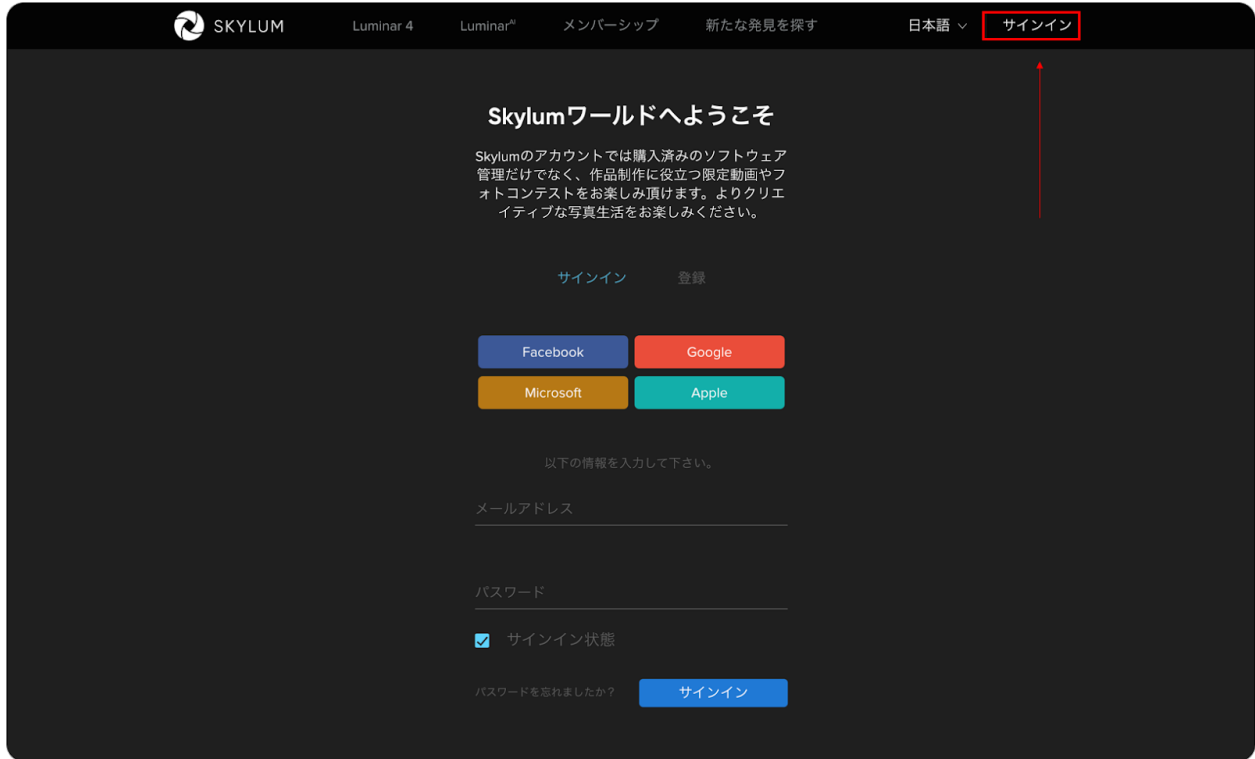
SKYLUM Luminar 4 Luminar$^{AI}$ メンバーシップ 新たな発見を探す 日本語 サインイン

Skylumワールドへようこそ

Skylumのアカウントでは購入済みのソフトウェア管理だけでなく、作品制作に役立つ限定動画やフォトコンテストをお楽しみ頂けます。よりクリエイティブな写真生活をお楽しみください。

サインイン 登録

Facebook
Google
Microsoft
Apple

以下の情報を入力して下さい。

メールアドレス

パスワード

サインイン状態

パスワードを忘れましたか？ サインイン